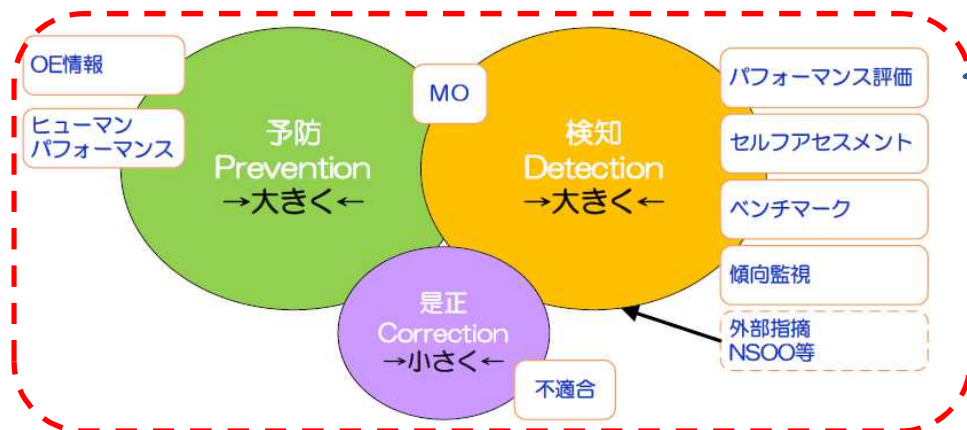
OE情報

ヒューマン
パフォーマンス

予防
Prevention
→大きく←

MO

検知
Detection
→大きく←

パフォーマンス評価

セルフアセスメント

ベンチマーク

傾向監視

是正
Correction
→小さく←

外部指摘
NSOO等

不適合